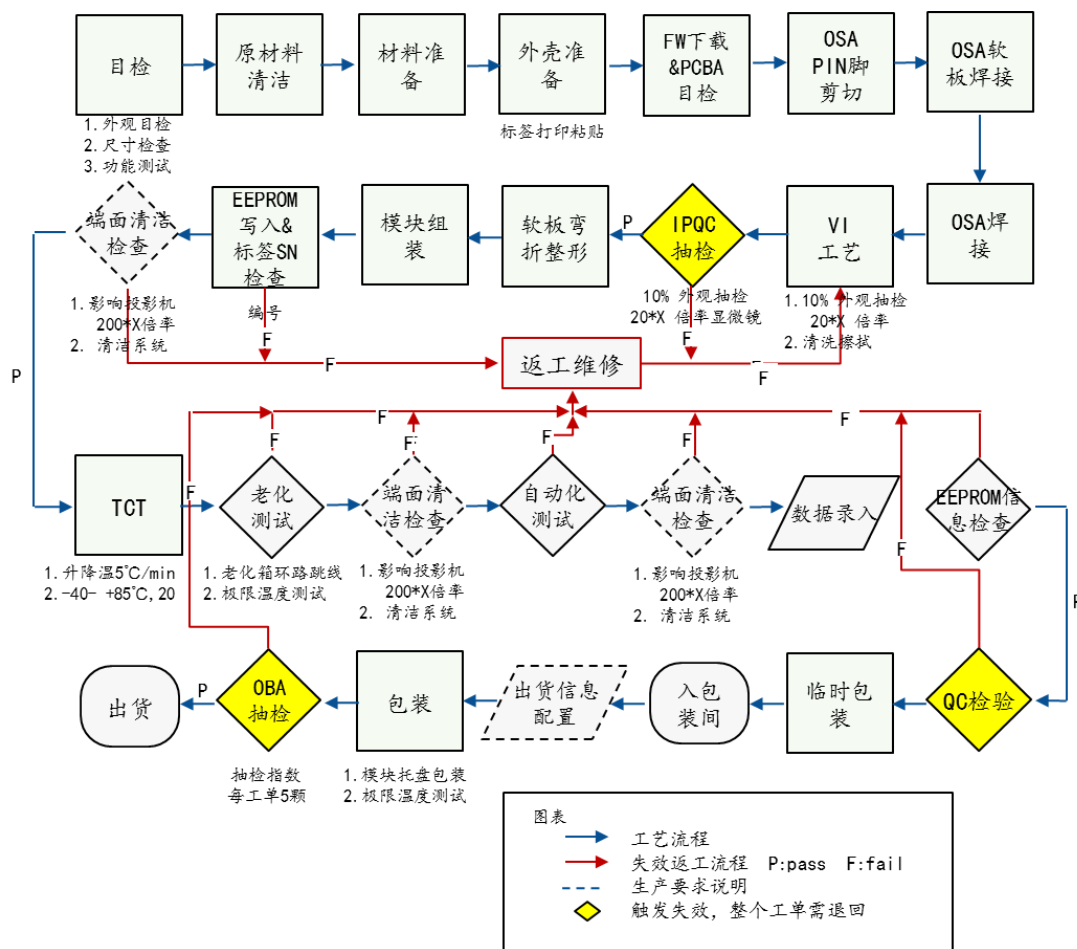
目检

原材料清洁

材料准备

外壳准备

FW下载&PCBA目检

OSA PIN脚剪切

OSA软板焊接

1. 外观目检
2. 尺寸检查
3. 功能测试

标签打印粘贴

端面清洁检查

EEPROM写入&标签SN检查

模块组装

软板弯折整形

P

IPQC抽检

VI工艺

OSA焊接

1. 影响投影机 200*X倍率
2. 清洁系统

编号

10% 外观抽检
20*X 倍率显微镜

1. 10% 外观抽检
20*X 倍率
2. 清洗擦拭

F

F

F

返工维修

F

P

F

F

F

F

F

F

TCT

F

老化测试

端面清洁检查

自动化测试

端面清洁检查

数据录入

EEPROM信息检查

F

1. 升降温5°C/min
2. -40- +85°C, 20

1. 老化箱环路跳线
2. 极限温度测试

1. 影响投影机 200*X倍率
2. 清洁系统

1. 影响投影机 200*X倍率
2. 清洁系统

P

出货

P

OBA抽检

包装

出货信息配置

入包装间

临时包装

QC检验

抽检指数
每工单5颗

1. 模块托盘包装
2. 极限温度测试

图表
工艺流程
失效返工流程 P:pass F:fail
生产要求说明
触发失效，整个工单需退回